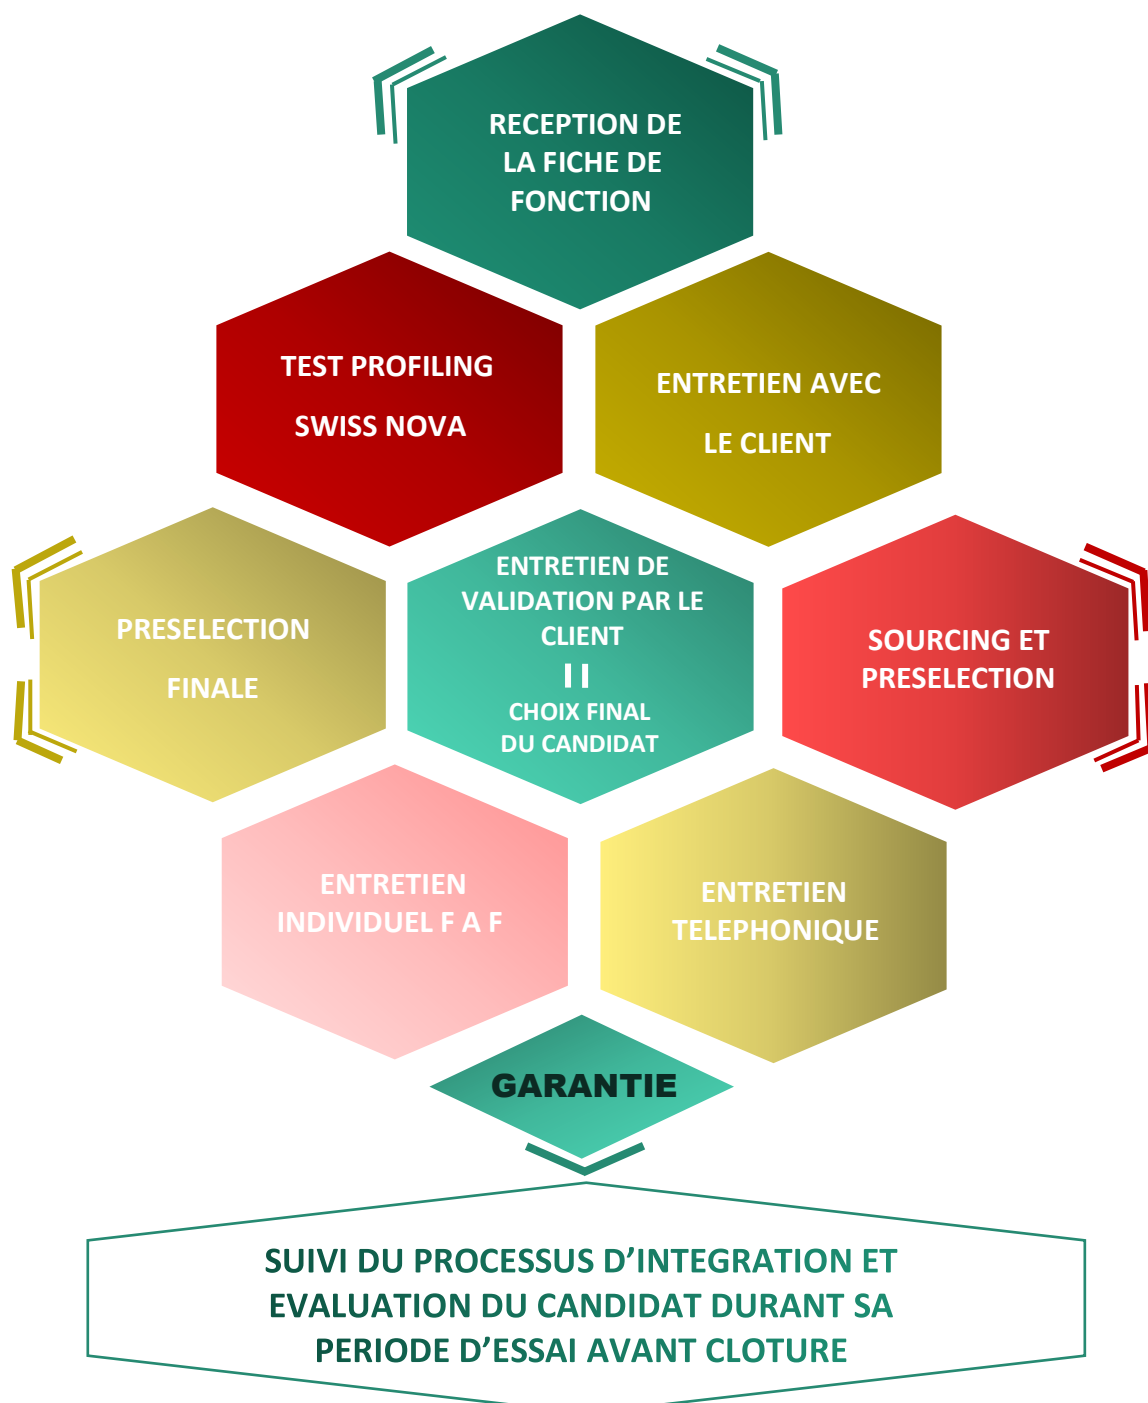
RECEPTION DE LA FICHE DE FONCTION

TEST PROFILING

SWISS NOVA

ENTRETIEN AVEC

LE CLIENT

PRESELECTION

FINALE

ENTRETIEN DE VALIDATION PAR LE CLIENT

I I

CHOIX FINAL DU CANDIDAT

SOURCING ET PRESELECTION

ENTRETIEN INDIVIDUEL F A F

ENTRETIEN TELEPHONIQUE

GARANTIE

SUIVI DU PROCESSUS D'INTEGRATION ET EVALUATION DU CANDIDAT DURANT SA PERIODE D'ESSAI AVANT CLOTURE